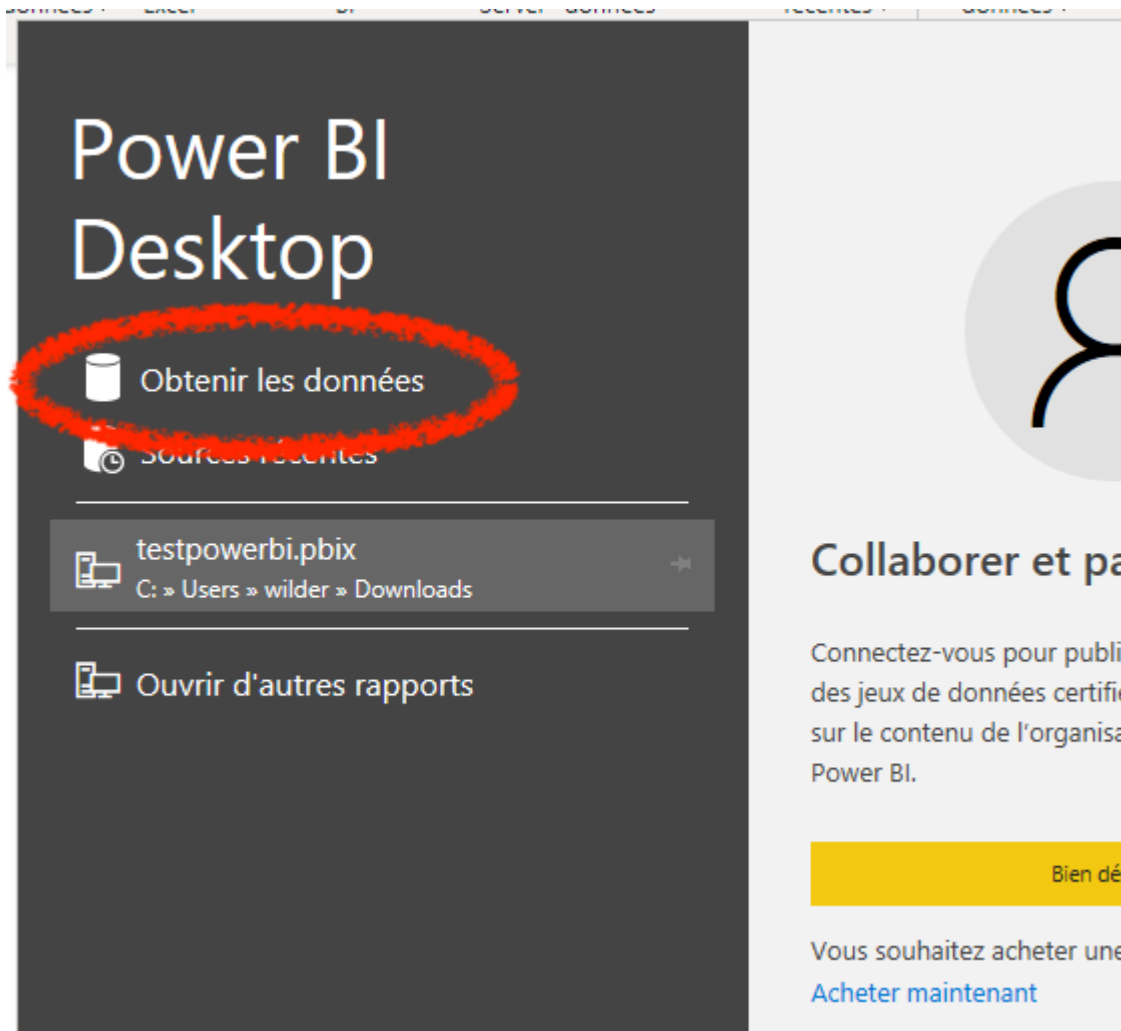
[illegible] Excel BI Server données récentes données

Power BI Desktop

Obtenir les données

Sources récentes

testpowerbi.pbix
C: » Users » wilder » Downloads

Ouvrir d'autres rapports

Collaborer et pa

Connectez-vous pour publi des jeux de données certifi sur le contenu de l'organisa Power BI.

Bien dé

Vous souhaitez acheter une

Acheter maintenant